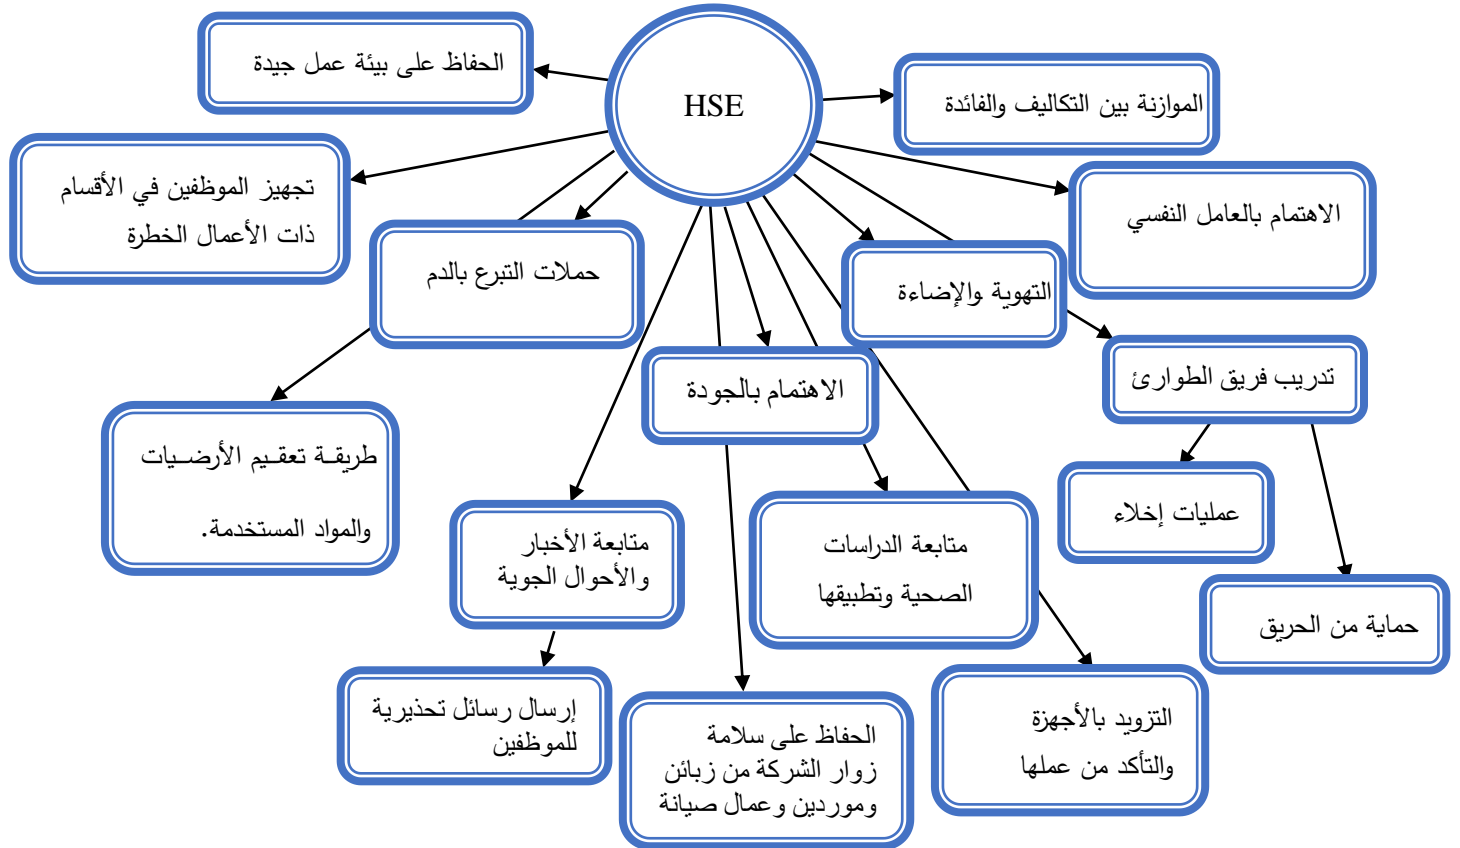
HSE

الحفاظ على بيئة عمل جيدة

الموازنة بين التكاليف والفائدة

تجهيز الموظفين في الأقسام ذات الأعمال الخطرة

الاهتمام بالعامل النفسي

حملات التبرع بالدم

التهوية والإضاءة

تدريب فريق الطوارئ

الاهتمام بالجودة

طريقة تعقيم الأرضيات والمواد المستخدمة.

عمليات إخلاء

متابعة الأخبار والأحوال الجوية

متابعة الدراسات الصحية وتطبيقها

حماية من الحريق

إرسال رسائل تحذيرية للموظفين

الحفاظ على سلامة زوار الشركة من زبائن وموردين وعمال صيانة

التزويد بالأجهزة والتأكد من عملها